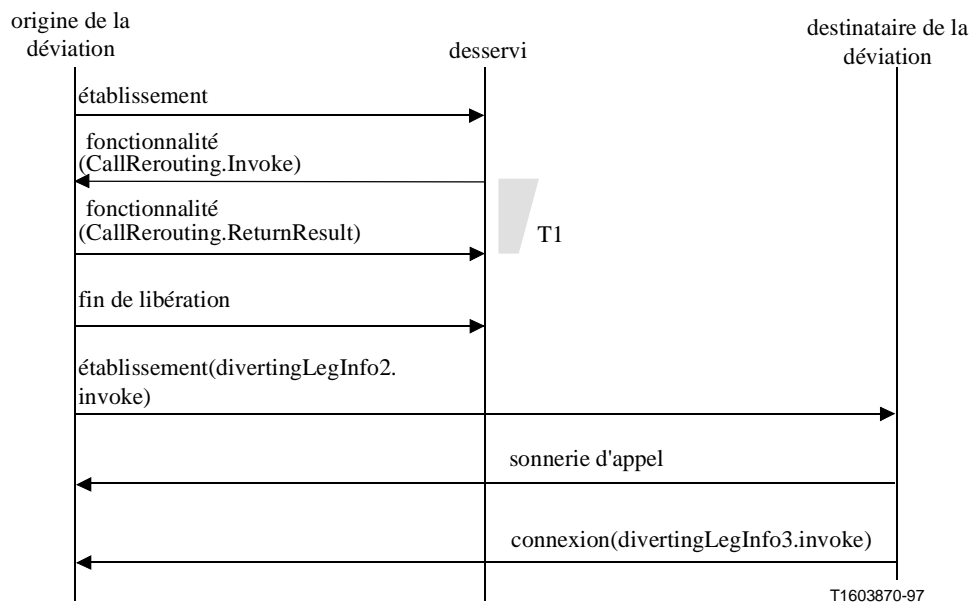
origine de la déviation

desservi

destinataire de la déviation

établissement

fonctionnalité (CallRerouting.Invoke)

fonctionnalité (CallRerouting.ReturnResult)

T1

fin de libération

établissement(divertingLegInfo2. invoke)

sonnerie d'appel

connexion(divertingLegInfo3.invoke)

T1603870-97